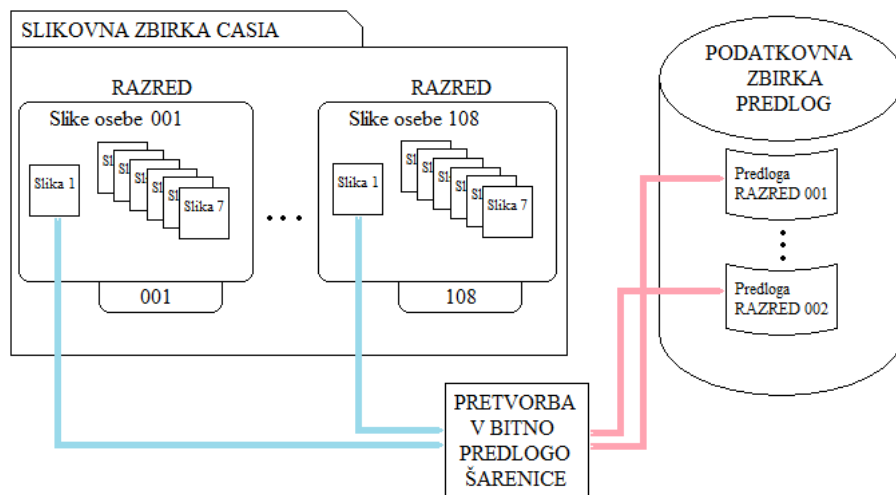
SLIKOVNA ZBIRKA CASIA

RAZRED

Slike osebe 001

Slika 1

Sl

Sl

Sl

Sl

Sl

Slika 7

001

...

RAZRED

Slike osebe 108

Slika 1

Sl

Sl

Sl

Sl

Sl

Slika 7

108

PODATKOVNA ZBIRKA PREDLOG

Predloga RAZRED 001

Predloga RAZRED 002

PRETVORBA V BITNO PREDLOGO ŠARENICE